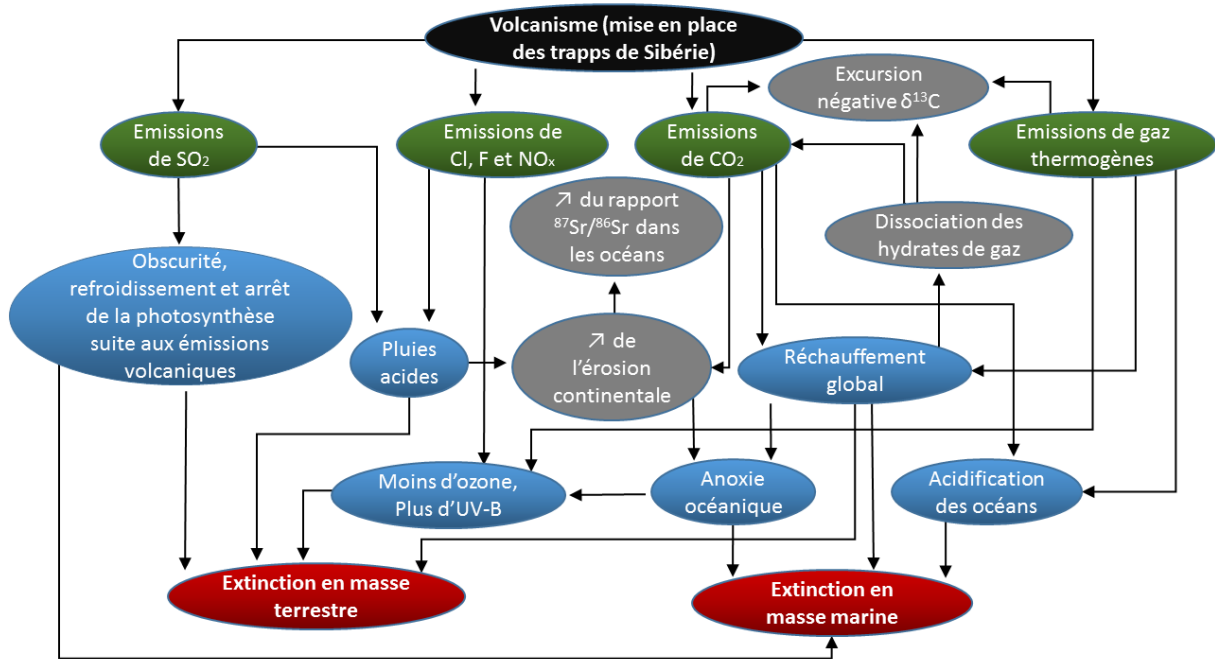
Volcanisme (mise en place des trapps de Sibérie)

Emissions de $SO_2$

Emissions de Cl, F et $NO_x$

Emissions de $CO_2$

Excursion négative $\delta^{13}C$

Emissions de gaz thermogènes

↗ du rapport $^{87}Sr/^{86}Sr$ dans les océans

Dissociation des hydrates de gaz

Obscurité, refroidissement et arrêt de la photosynthèse suite aux émissions volcaniques

Pluies acides

↗ de l'érosion continentale

Réchauffement global

Moins d'ozone, Plus d'UV-B

Anoxie océanique

Acidification des océans

Extinction en masse terrestre

Extinction en masse marine